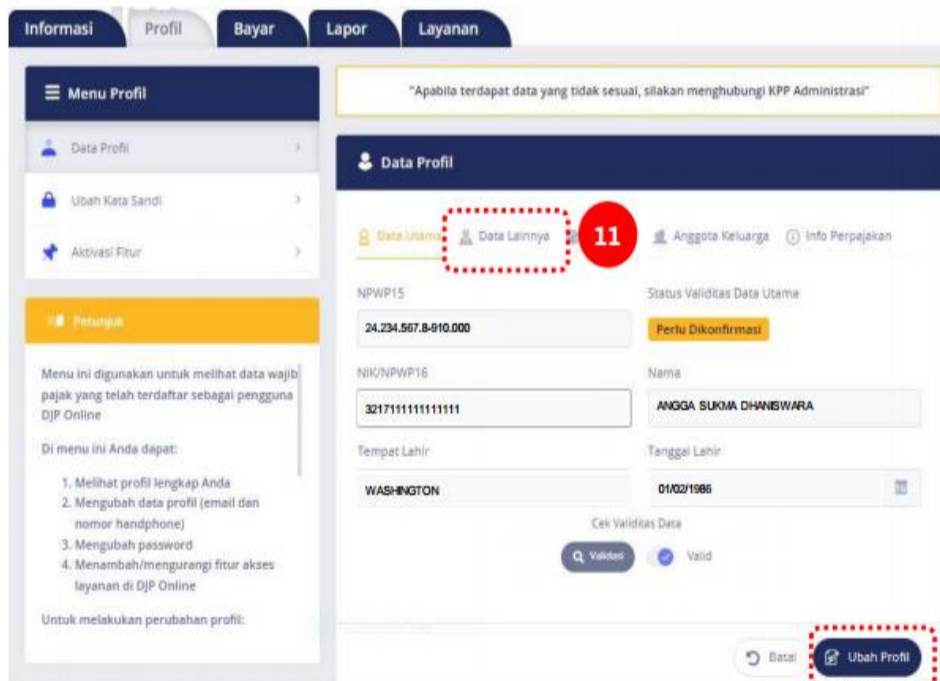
Informasi Profil Bayar Lapor Layanan

Menu Profil

Data Profil

Ubah Kata Sandi

Aktivasi Fitur

Petunjuk

Menu ini digunakan untuk melihat data wajib pajak yang telah terdaftar sebagai pengguna DJP Online

Di menu ini Anda dapat:

1. Melihat profil lengkap Anda
2. Mengubah data profil (email dan nomor handphone)
3. Mengubah password
4. Menambah/mengurangi fitur akses layanan di DJP Online

Untuk melakukan perubahan profil:

"Apabila terdapat data yang tidak sesuai, silakan menghubungi KPP Administrasi"

Data Profil

Data Utama Data Lainnya 11 Anggota Keluarga Info Perpajakan

NPWP15
24.234.567.8-910.000

Status Validitas Data Utama
Perlu Dikonfirmasi

NIK/NPWP16
3217111111111111

Nama
ANGGA SUKMA DHANISWARA

Tempat Lahir
WASHINGTON

Tanggal Lahir
01/02/1986

Cek Validitas Data

Validasi Valid

Batal Ubah Profil